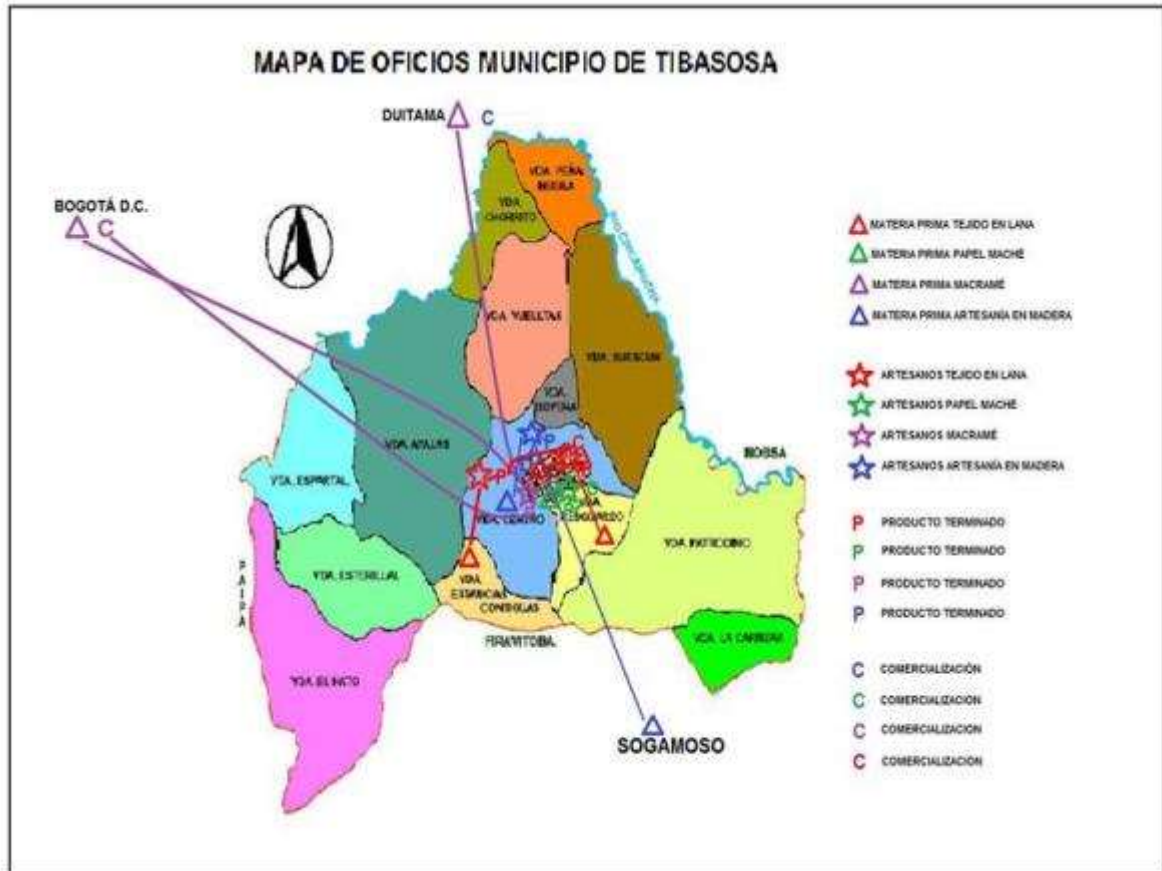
MAPA DE OFICIOS MUNICIPIO DE TIBASOSA

DUITAMA C

BOGOTÁ D.C. C

VDA. PEÑA NEGRA

VDA. CHORRITO

RIO CHICAMOCHA

VDA. VUELTAS

VDA. SUESCUN

VDA. ZOPTOPA

VDA. ayalas

VDA. ESPARTAL

VDA. CENTRO

VDA. ESTERILLAL

VDA. ESTANCIAS CONTIGUAS

VDA. PATROCINIO

NOBSA

P

C

PAIPA

VDA. EL HATO

FIRAVITOBA

VDA. LA CARRERA

SOGAMOSO

MATERIA PRIMA TEJIDO EN LANA

MATERIA PRIMA PAPEL MACHÉ

MATERIA PRIMA MACRAMÉ

MATERIA PRIMA ARTESANÍA EN MADERA

ARTESANOS TEJIDO EN LANA

ARTESANOS PAPEL MACHÉ

ARTESANOS MACRAMÉ

ARTESANOS ARTESANÍA EN MADERA

P PRODUCTO TERMINADO

P PRODUCTO TERMINADO

P PRODUCTO TERMINADO

P PRODUCTO TERMINADO

C COMERCIALIZACIÓN

C COMERCIALIZACION

C COMERCIALIZACION

C COMERCIALIZACION